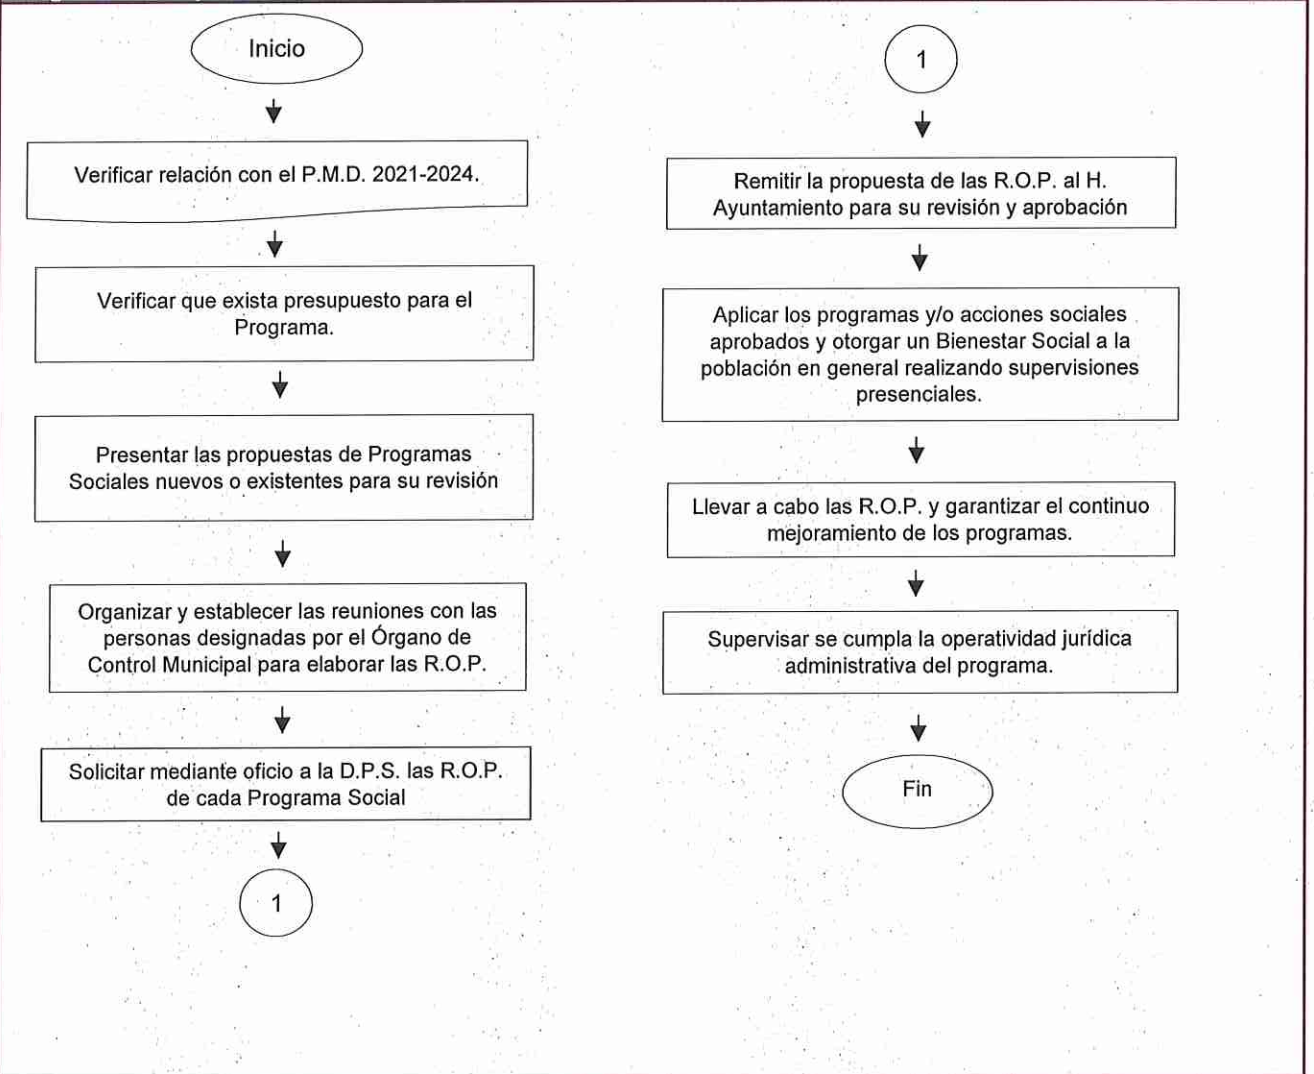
Inicio

Verificar relación con el P.M.D. 2021-2024.

Verificar que exista presupuesto para el Programa.

Presentar las propuestas de Programas Sociales nuevos o existentes para su revisión

Organizar y establecer las reuniones con las personas designadas por el Órgano de Control Municipal para elaborar las R.O.P.

Solicitar mediante oficio a la D.P.S. las R.O.P. de cada Programa Social

1

1

Remitir la propuesta de las R.O.P. al H. Ayuntamiento para su revisión y aprobación

Aplicar los programas y/o acciones sociales aprobados y otorgar un Bienestar Social a la población en general realizando supervisiones presenciales.

Llevar a cabo las R.O.P. y garantizar el continuo mejoramiento de los programas.

Supervisar se cumpla la operatividad jurídica administrativa del programa.

Fin